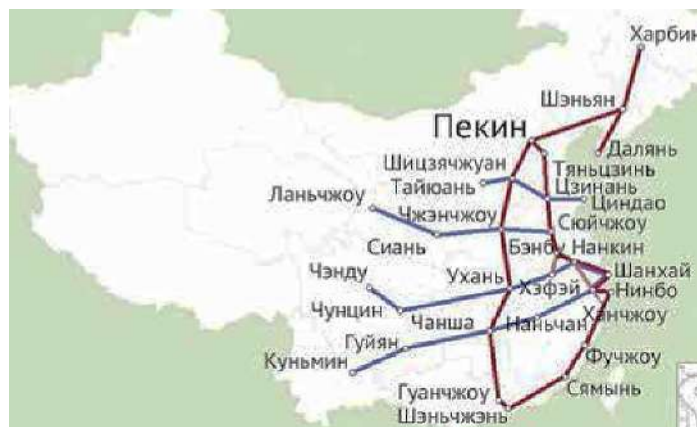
Харбин
Шэньян
Пекин
Далянь
Шицзячжуан
Тяньцзинь
Тайюань
Цзинань
Ланьчжоу
Циндао
Чжэнчжоу
Сюйчжоу
Сиань
Бэнбу
Нанкин
Чэнду
Ухань
Шанхай
Хэфэй
Нинбо
Чунцин
Чанша
Наньчан
Ханчжоу
Гуйян
Куньмин
Фучжоу
Гуанчжоу
Сямынь
Шэньчжэнь